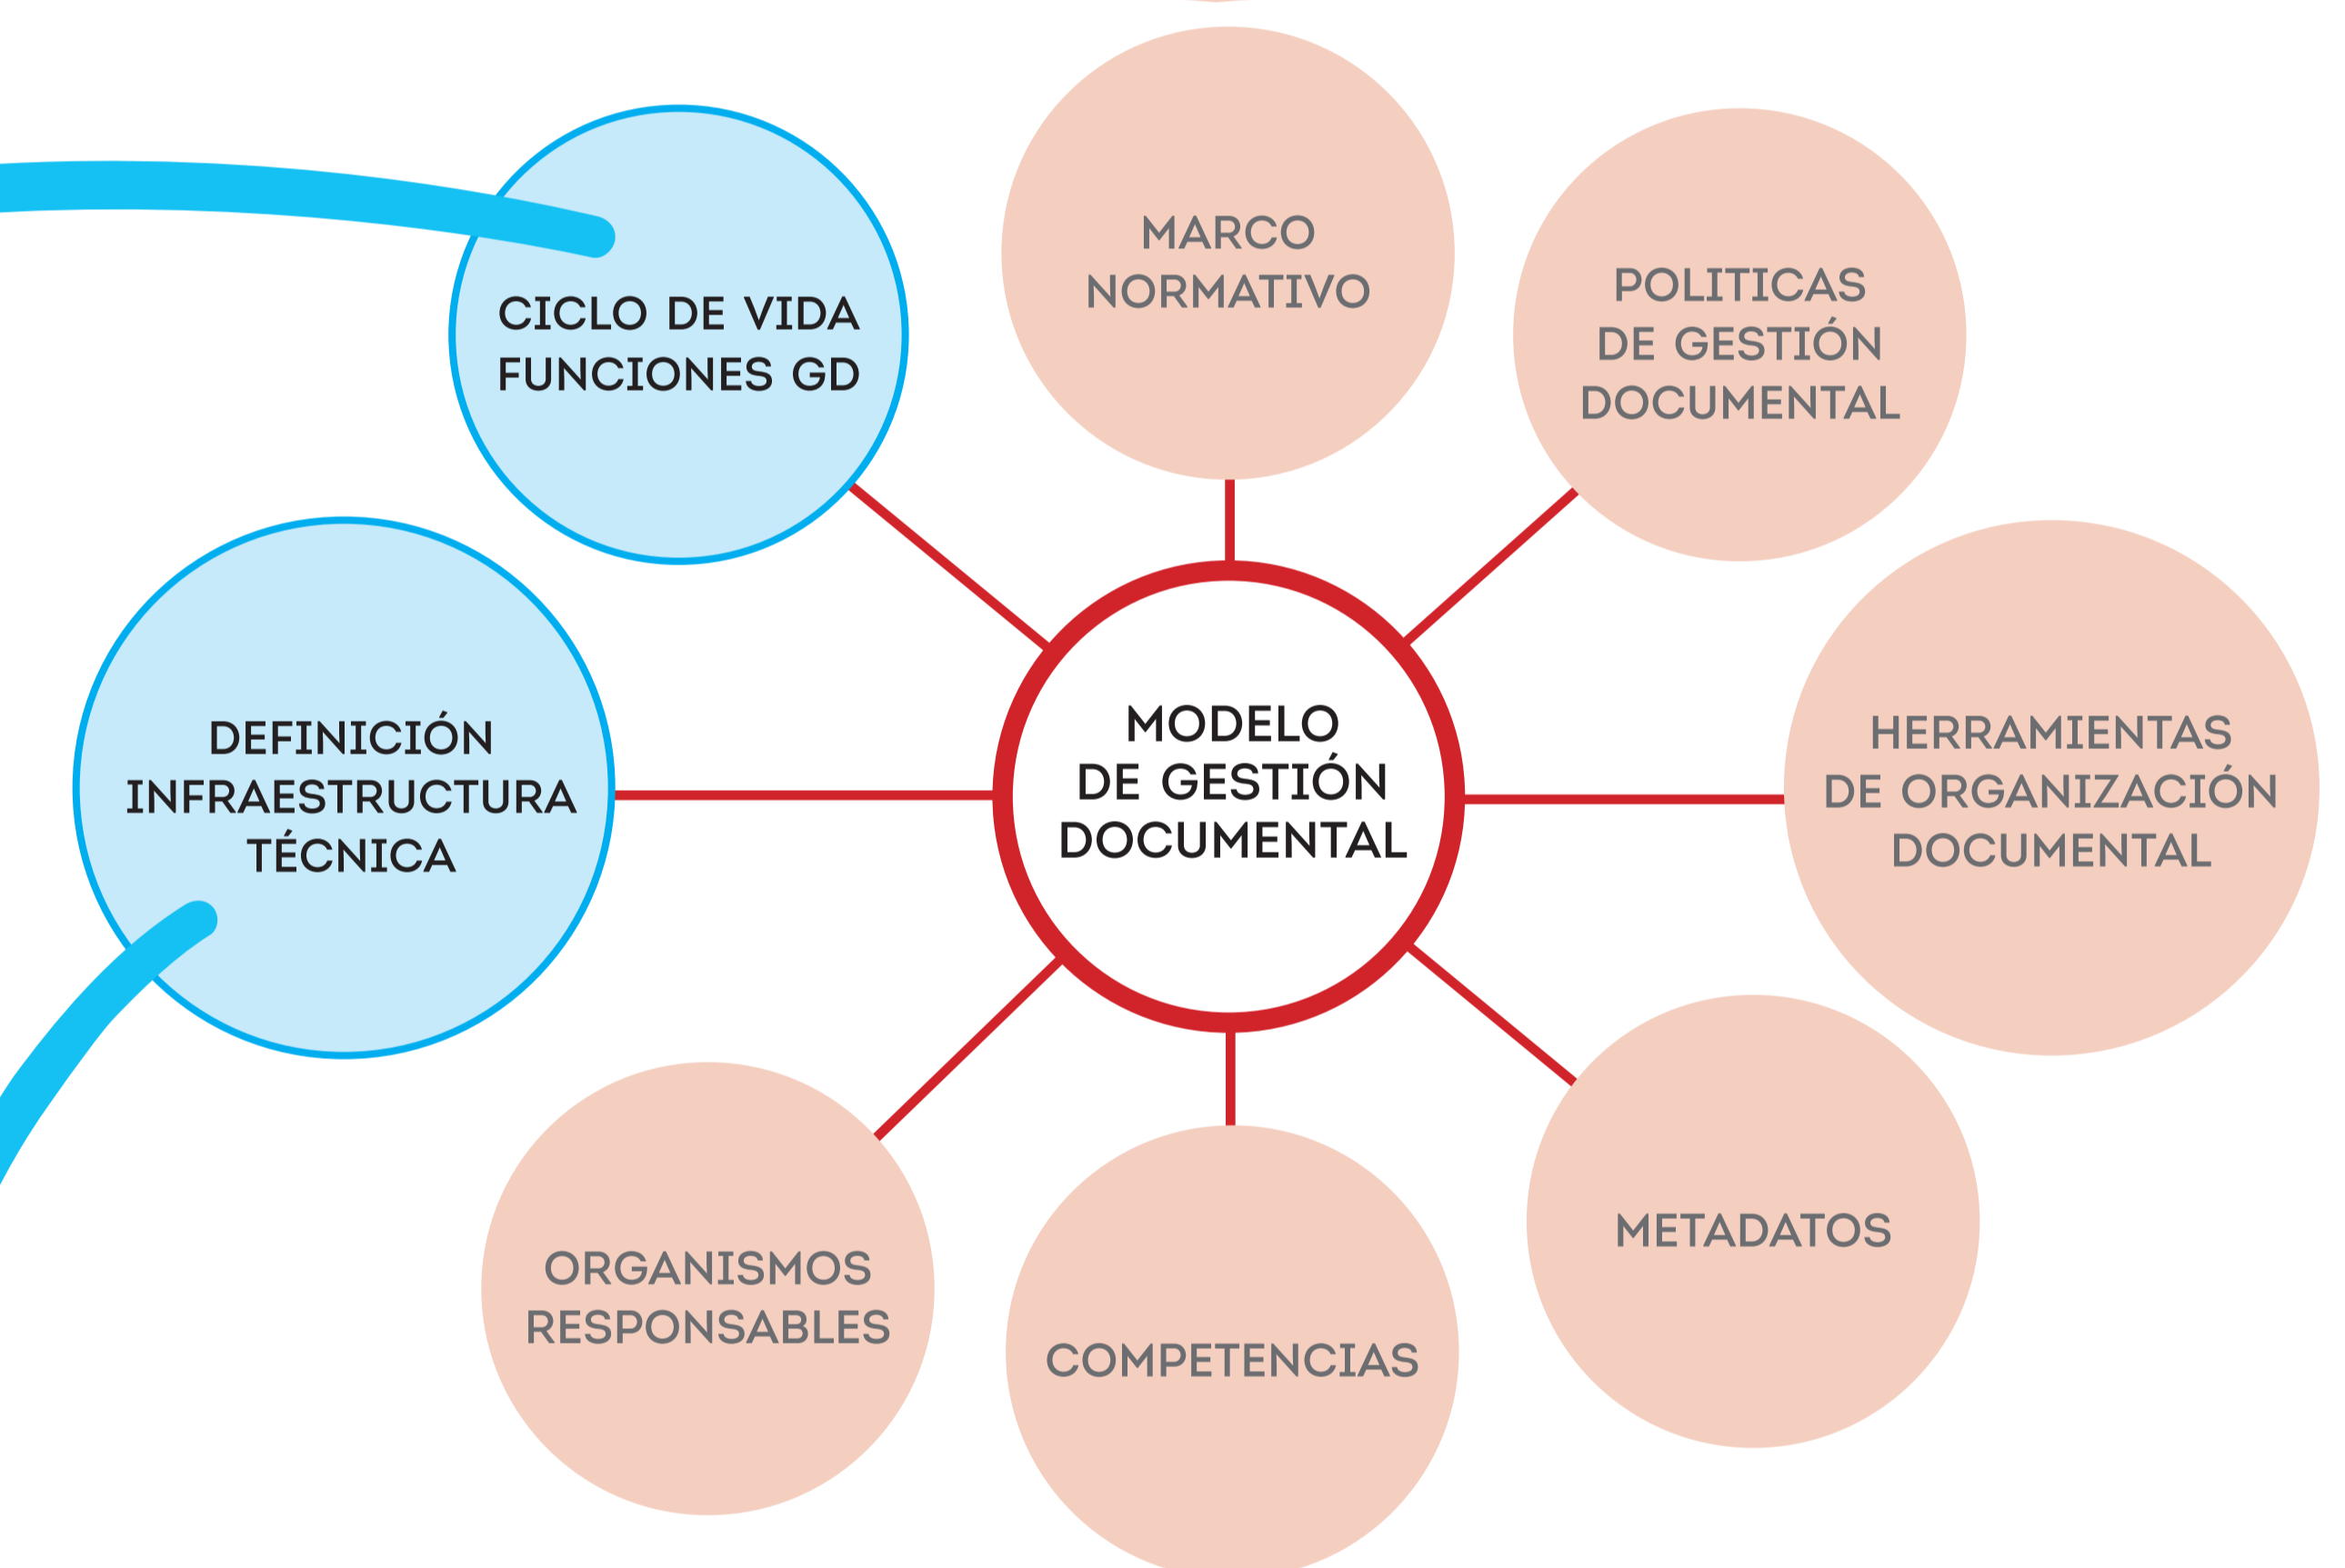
MARCO NORMATIVO

CICLO DE VIDA FUNCIONES GD

POLITICAS DE GESTIÓN DOCUMENTAL

DEFINICIÓN INFRAESTRUCTURA TÉCNICA

MODELO DE GESTIÓN DOCUMENTAL

HERRAMIENTAS DE ORGANIZACIÓN DOCUMENTAL

METADATOS

ORGANISMOS RESPONSABLES

COMPETENCIAS